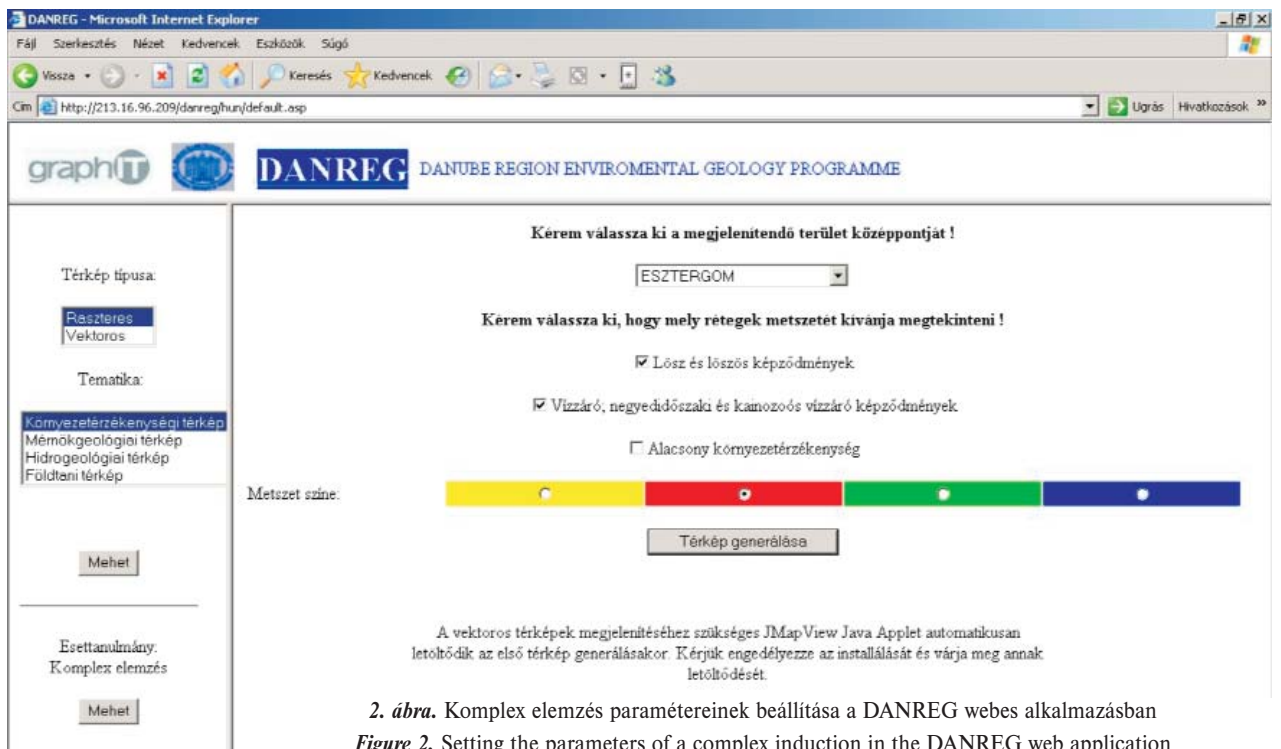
DANREG - Microsoft Internet Explorer

Fájl Szerkesztés Nézet Kedvencek Eszközök Súgó

Vissza Keresés Kedvencek

Cím http://213.16.96.209/danreg/hun/default.asp

Ugrás Hivatkozások »

graphIT

DANREG DANUBE REGION ENVIROMENTAL GEOLOGY PROGRAMME

Térkép típusa:

Raszteres
Vektoros

Tematika:

Környezetérzékenységi térkép
Mérnökgeológiai térkép
Hidrogeológiai térkép
Földtani térkép

Mehet

Esettanulmány:
Komplex elemzés

Mehet

Kérem válassza ki a megjelenitendő terület középpontját !

ESZTERGOM

Kérem válassza ki, hogy mely rétegek metszetét kívánja megtekinteni !

☑ Lösz és löszös képződmények

☑ Vízzáró; negyedidőszaki és kainozoós vízzáró képződmények

☐ Alacsony környezetérzékenység

Metszet színe:

Térkép generálása

A vektoros térképek megjelenítéséhez szükséges JMapView Java Applet automatikusan letöltődik az első térkép generálásakor. Kérjük engedélyezze az installálását és várja meg annak letöltődését.

*2. ábra.* Komplex elemzés paramétereinek beállítása a DANREG webes alkalmazásban

*Figure 2.* Setting the parameters of a complex induction in the DANREG web application